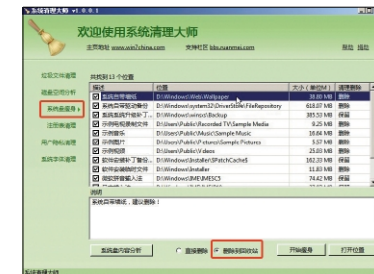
系统清理大师 v1.0

欢迎使用系统清理大师

主页网站 www.win7china.com 支持论坛 bbs.ruanmei.com

垃圾文件清理
硬盘空间分析
系统盘瘦身
注册表清理
用户隐私清理
系统字体清理

共找到 13 个位置

| 描述 | 位置 | 大小（单位MB） | 清理操作 |
|---|---|---|---|
| 系统自带墙纸 | D:\Windows\Web\Wallpaper | 38.80 MB | 删除 |
| 系统自带驱动备份 | D:\Windows\system32\DriverStore\FileRepository | 618.07 MB | 保留 |
| 系统更新卸载文件 | D:\Windows\winsxs\Backup | 385.50 MB | 保留 |
| 示例视频 | D:\Users\Public\Recorded TV\Sample Media | 0.25 MB | 删除 |
| 示例音乐 | D:\Users\Public\Music\Sample Music | 18.04 MB | 删除 |
| 示例图片 | D:\Users\Public\Pictures\Sample Pictures | 5.87 MB | 删除 |
| 示例视频 | D:\Users\Public\Videos | 25.00 MB | 删除 |
| 软件安装补丁备份 | D:\Windows\Installer\$PatchCache$ | 162.30 MB | 保留 |
| 软件安装临时文件 | D:\Windows\Installer | 11.00 MB | 删除 |
| 系统自带输入法 | D:\Windows\IME\IMESC5 | 74.42 MB | 删除 |

系统自带墙纸，建议：删除！

系统盘空间分析
直接删除
删除到回收站
开始瘦身
打开位置

系统清理大师